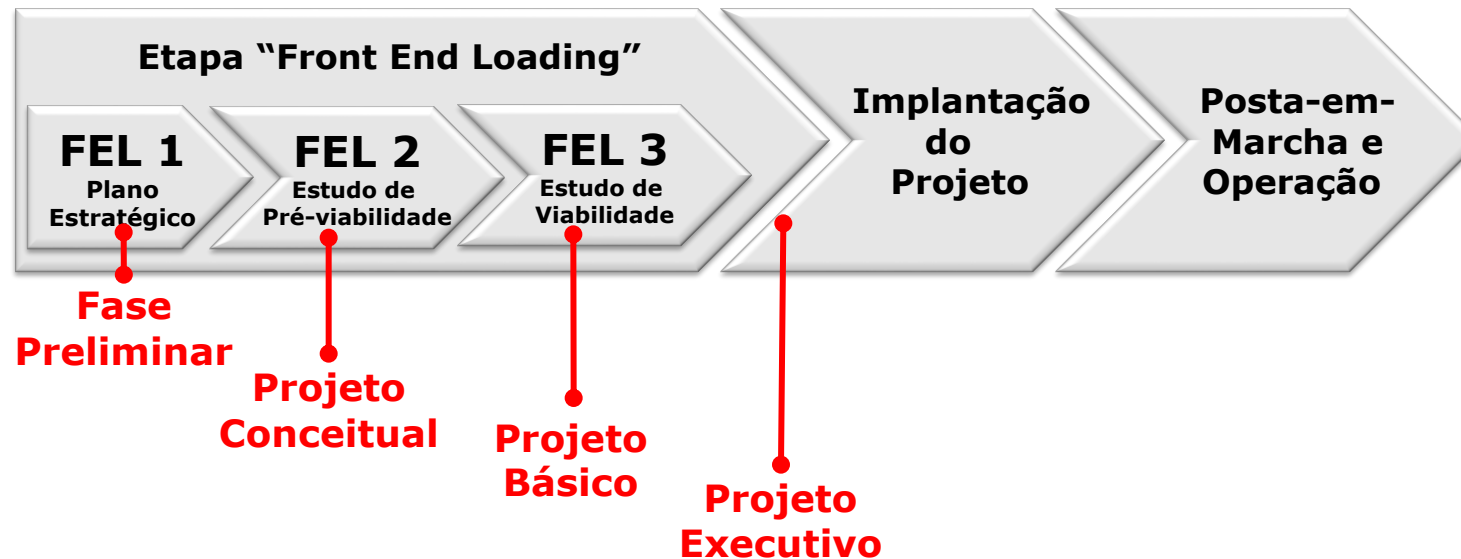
Etapa “Front End Loading”

FEL 1
Plano Estratégico

FEL 2
Estudo de Pré-viabilidade

FEL 3
Estudo de Viabilidade

Implantação do Projeto

Posta-em-Marcha e Operação

Fase Preliminar

Projeto Conceitual

Projeto Básico

Projeto Executivo